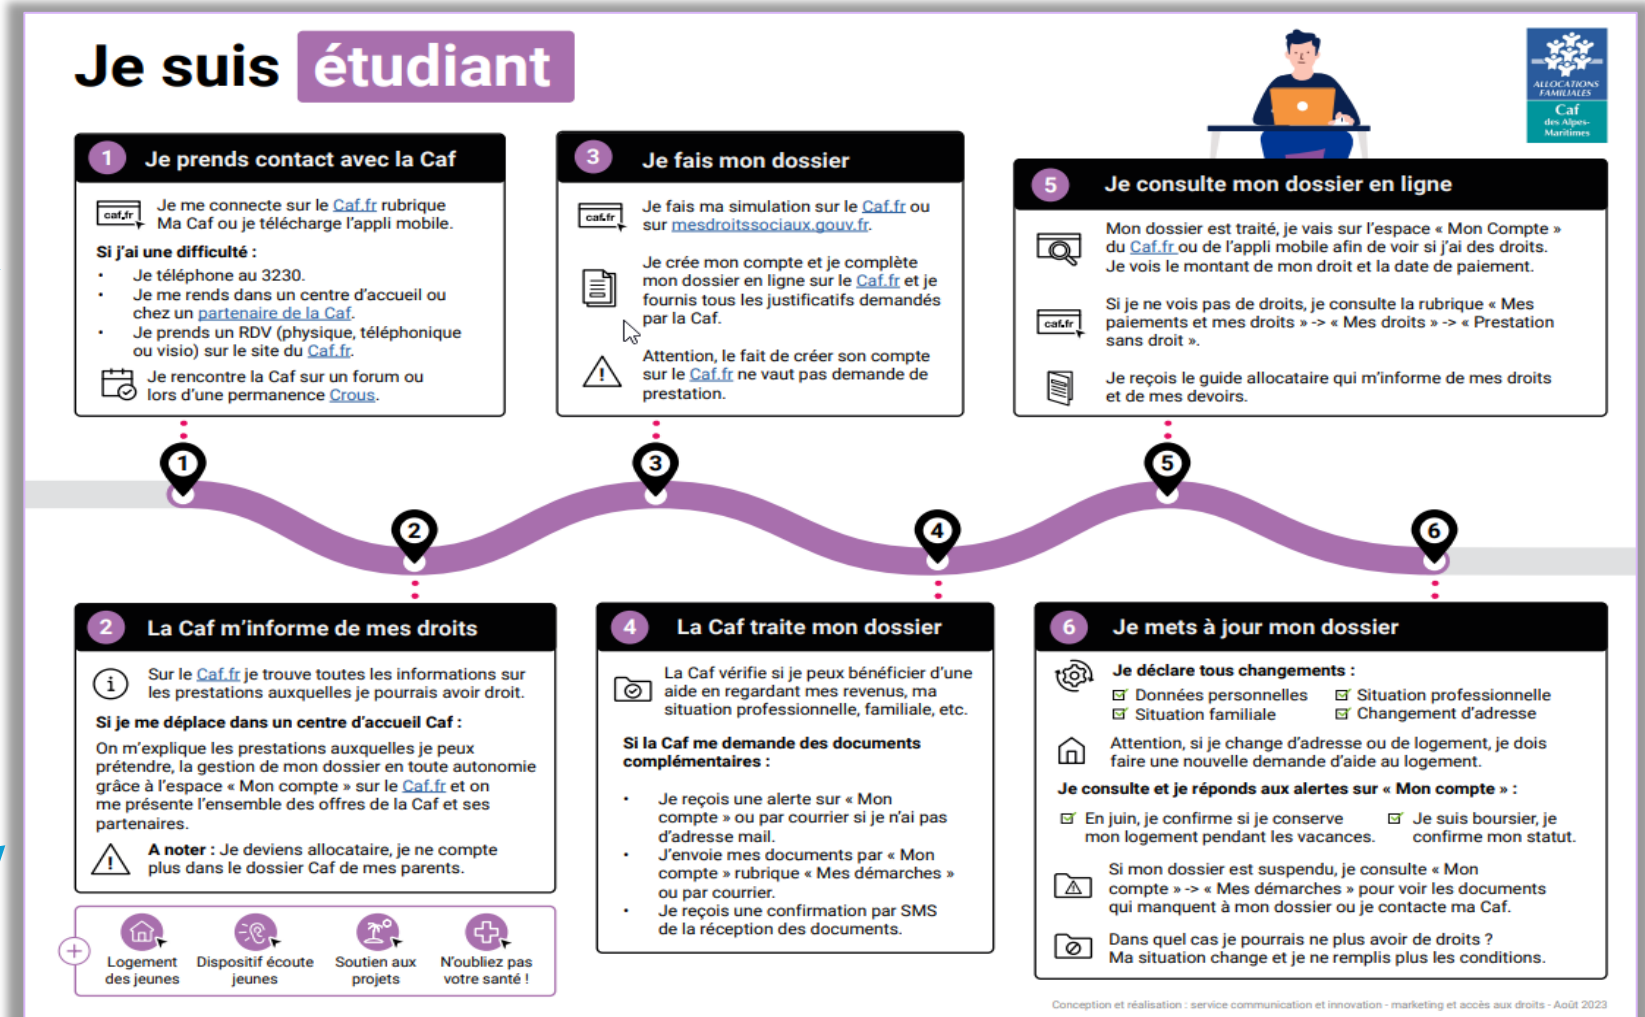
Je suis étudiant

ALLOCATIONS FAMILIALES
Caf
des Alpes-Maritimes

1 Je prends contact avec la Caf

caf.fr

Je me connecte sur le Caf.fr rubrique Ma Caf ou je télécharge l'appli mobile.

Si j'ai une difficulté :
• Je téléphone au 3230.
• Je me rends dans un centre d'accueil ou chez un partenaire de la Caf.
• Je prends un RDV (physique, téléphonique ou visio) sur le site du Caf.fr.

Je rencontre la Caf sur un forum ou lors d'une permanence Crous.

3 Je fais mon dossier

caf.fr

Je fais ma simulation sur le Caf.fr ou sur mesdroitssociaux.gouv.fr.

Je crée mon compte et je complète mon dossier en ligne sur le Caf.fr et je fournis tous les justificatifs demandés par la Caf.

Attention, le fait de créer son compte sur le Caf.fr ne vaut pas demande de prestation.

5 Je consulte mon dossier en ligne

Mon dossier est traité, je vais sur l'espace « Mon Compte » du Caf.fr ou de l'appli mobile afin de voir si j'ai des droits. Je vois le montant de mon droit et la date de paiement.

caf.fr

Si je ne vois pas de droits, je consulte la rubrique « Mes paiements et mes droits » -> « Mes droits » -> « Prestation sans droit ».

Je reçois le guide allocataire qui m'informe de mes droits et de mes devoirs.

1 2 3 4 5 6

2 La Caf m'informe de mes droits

Sur le Caf.fr je trouve toutes les informations sur les prestations auxquelles je pourrais avoir droit.

Si je me déplace dans un centre d'accueil Caf :
On m'explique les prestations auxquelles je peux prétendre, la gestion de mon dossier en toute autonomie grâce à l'espace « Mon compte » sur le Caf.fr et on me présente l'ensemble des offres de la Caf et ses partenaires.

A noter : Je deviens allocataire, je ne compte plus dans le dossier Caf de mes parents.

Logement des jeunes
Dispositif écoute jeunes
Soutien aux projets
N'oubliez pas votre santé !

4 La Caf traite mon dossier

La Caf vérifie si je peux bénéficier d'une aide en regardant mes revenus, ma situation professionnelle, familiale, etc.

Si la Caf me demande des documents complémentaires :

• Je reçois une alerte sur « Mon compte » ou par courrier si je n'ai pas d'adresse mail.
• J'envoie mes documents par « Mon compte » rubrique « Mes démarches » ou par courrier.
• Je reçois une confirmation par SMS de la réception des documents.

6 Je mets à jour mon dossier

Je déclare tous changements :
Données personnelles
Situation professionnelle
Situation familiale
Changement d'adresse

Attention, si je change d'adresse ou de logement, je dois faire une nouvelle demande d'aide au logement.

Je consulte et je réponds aux alertes sur « Mon compte » :
En juin, je confirme si je conserve mon logement pendant les vacances.
Je suis boursier, je confirme mon statut.

Si mon dossier est suspendu, je consulte « Mon compte » -> « Mes démarches » pour voir les documents qui manquent à mon dossier ou je contacte ma Caf.

Dans quel cas je pourrais ne plus avoir de droits ? Ma situation change et je ne remplis plus les conditions.

Conception et réalisation : service communication et innovation - marketing et accès aux droits - Août 2023